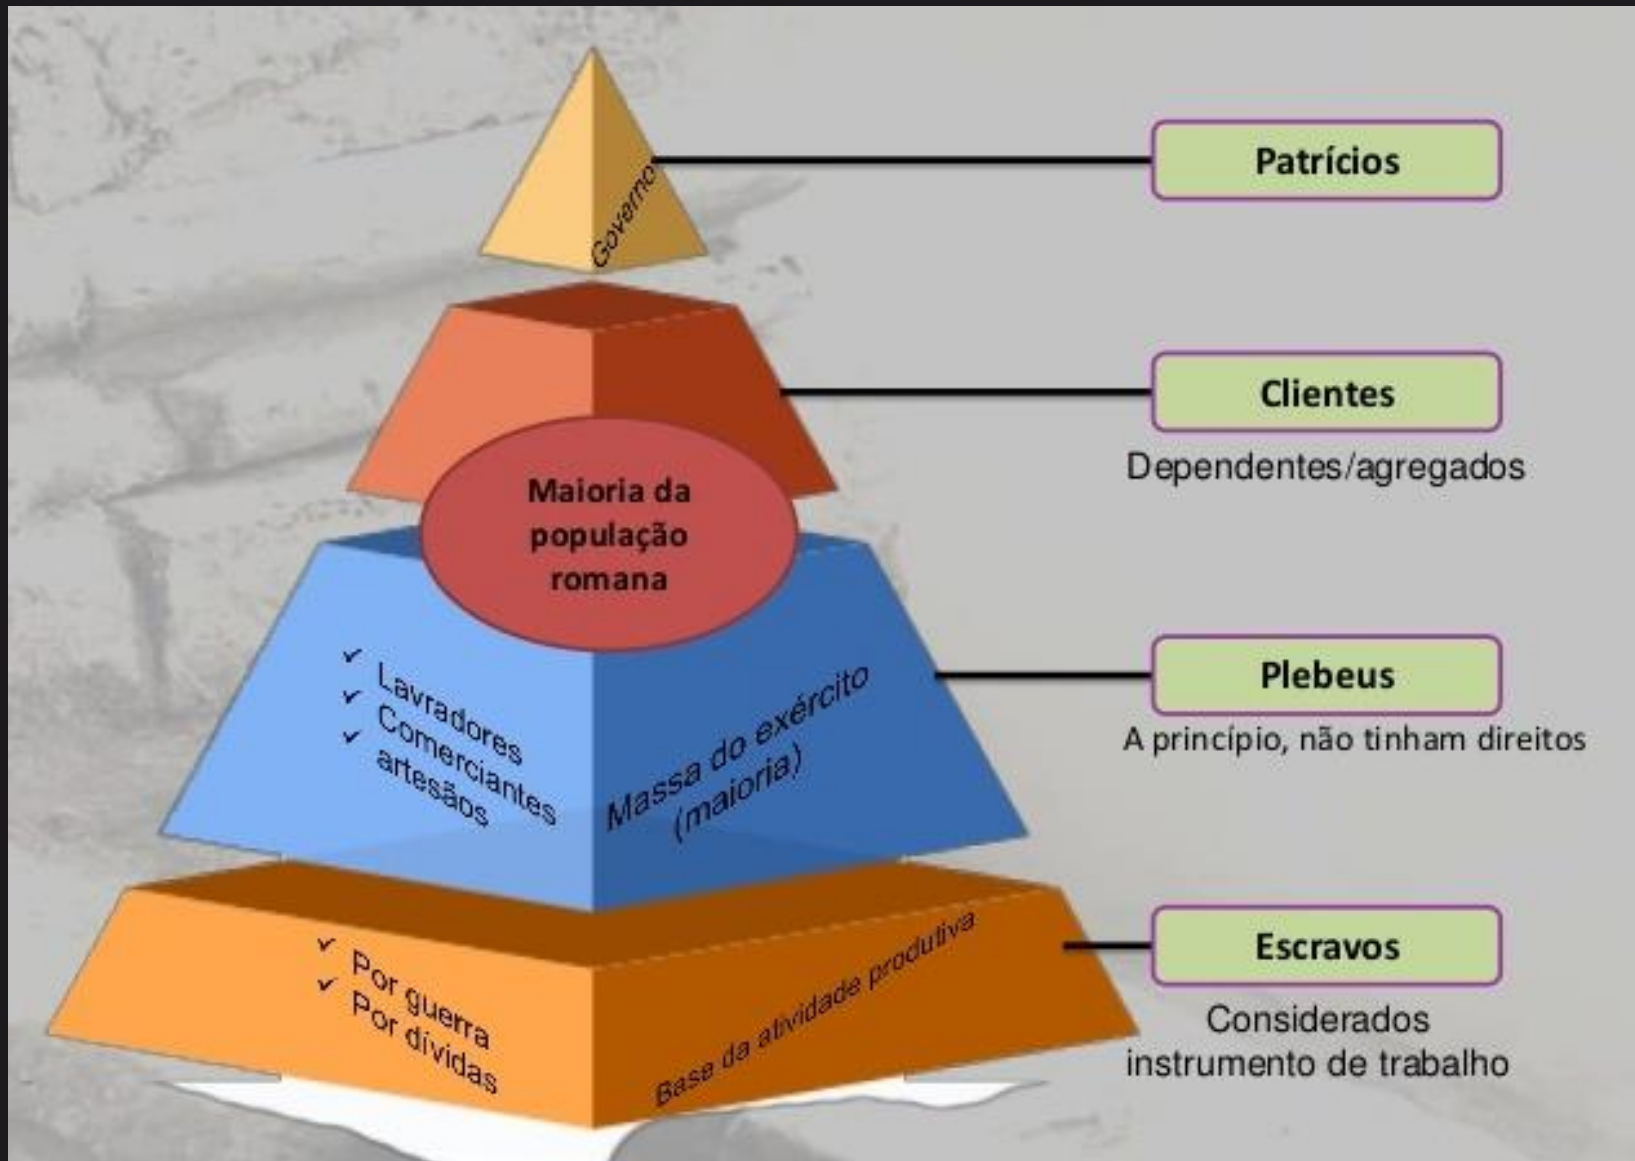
Governo

Patrícios

Clientes

Dependentes/agregados

Maioria da população romana

✓ Lavradores
✓ Comerciantes
✓ artesãos

Massa do exército (maioria)

Plebeus

A princípio, não tinham direitos

✓ Por guerra
✓ Por dívidas

Base da atividade produtiva

Escravos

Considerados instrumento de trabalho